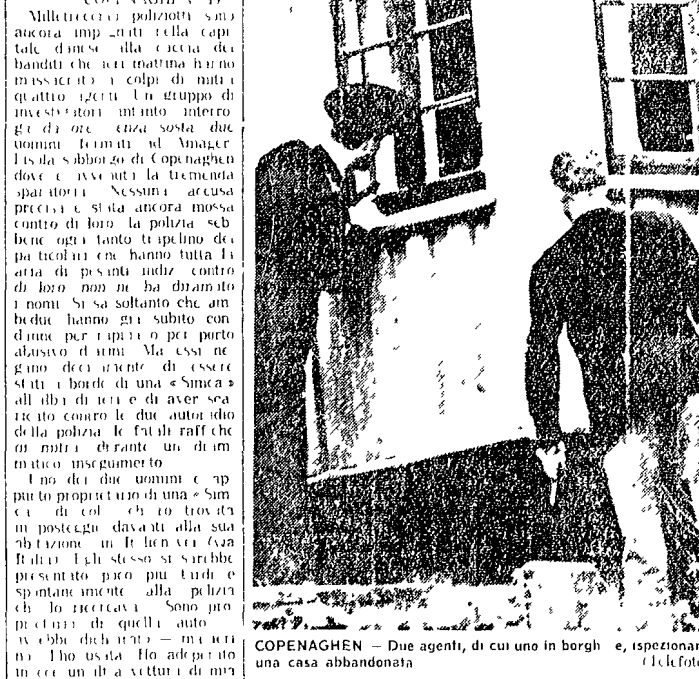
COPENAGHEN, 17
Milletrecento poliziotti sono ancora impegnati nella capitale danese alla caccia dei banditi che ieri mattina hanno massacrato a colpi di mitra quattro agenti. Un gruppo di investigatori intanto interroga da ore senza sosta due uomini fermati ad Amager, l'isola sobborgo di Copenaghen dove è avvenuta la tremenda sparatoria. Nessuna accusa precisa è stata ancora mossa contro di loro: la polizia sebbene ogni tanto trapelino dei particolari che hanno tutta l'aria di pesanti indizi contro di loro, non ne ha diramato i nomi. Si sa soltanto che ambedue hanno già subito condanne per rapina o per porto abusivo d'armi. Ma essi negano decisamente di essere stati a bordo di una «Simca» all'alba di ieri e di aver scaricato contro le due autoradio della polizia le fatali raffiche di mitra durante un drammatico inseguimento.

Uno dei due uomini è appunto proprietario di una «Simca» di colore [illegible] trovata in posteggio davanti alla sua abitazione in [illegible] (via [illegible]). Egli stesso si sarebbe presentato poco più tardi e spontaneamente alla polizia che lo ricercava. Sono proprietario di quella auto — avrebbe dichiarato — ma ieri non l'ho usata. Ho adoperato invece un'altra vettura di mia

COPENAGHEN — Due agenti, di cui uno in borgh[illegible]e, ispezionan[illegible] una casa abbandonata (Telefot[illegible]